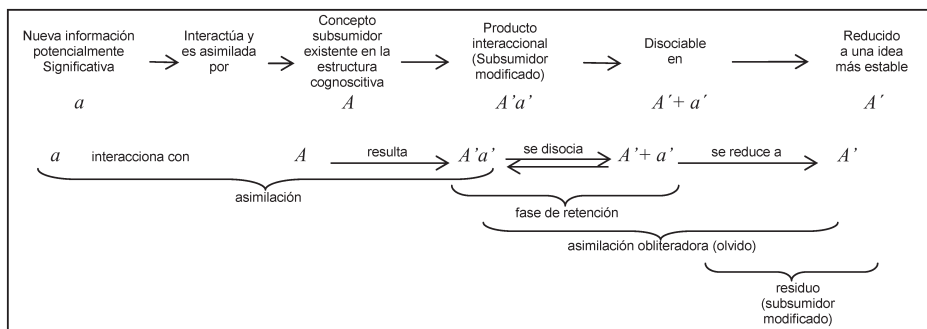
Nueva información potencialmente Significativa → Interactúa y es asimilada por → Concepto subsumidor existente en la estructura cognoscitiva → Producto interaccional (Subsumidor modificado) → Disociable en → Reducido a una idea más estable

$a$ $A$ $A'a'$ $A' + a'$ $A'$

$a$ interacciona con $A$ resulta $A'a'$ se disocia $A' + a'$ se reduce a $A'$

asimilación

fase de retención

asimilación obliteradora (olvido)

residuo (subsumidor modificado)